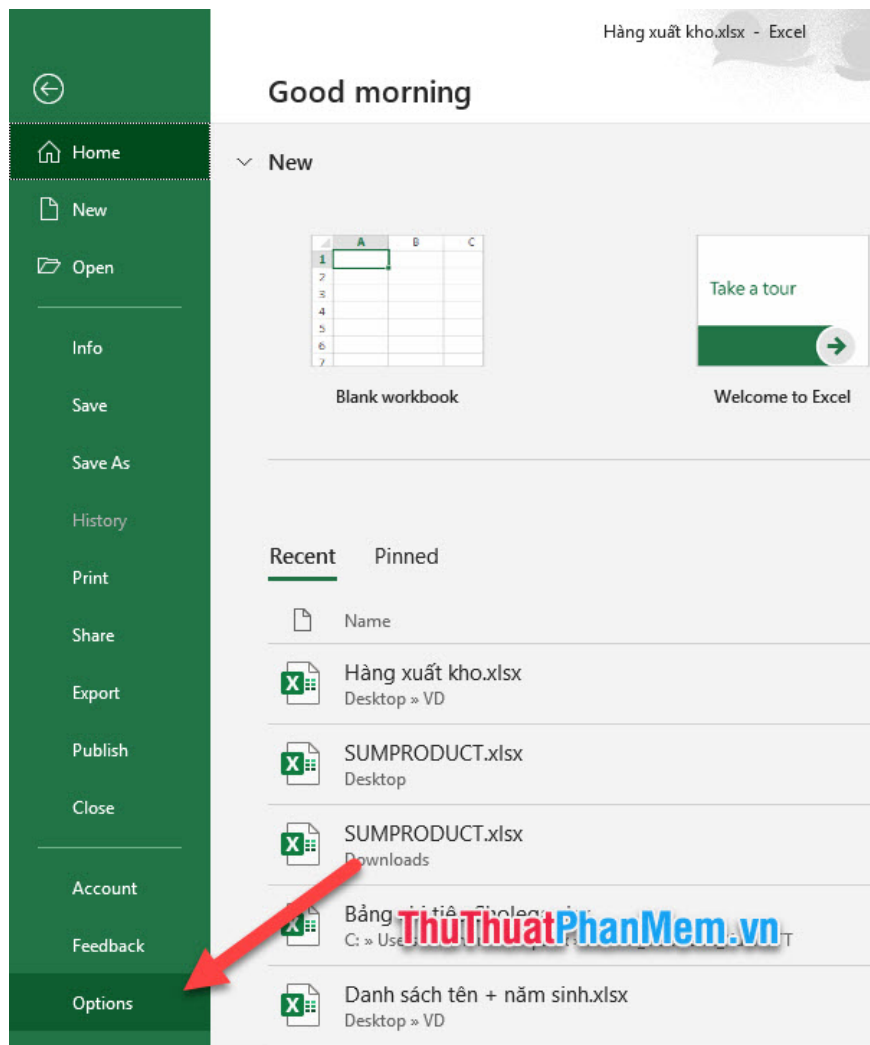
Hàng xuất kho.xlsx - Excel

Home
New
Open
Info
Save
Save As
History
Print
Share
Export
Publish
Close
Account
Feedback
Options

Good morning

New

| | A | B | C |
|---|---|---|---|
| 1 | | | |
| 2 | | | |
| 3 | | | |
| 4 | | | |
| 5 | | | |
| 6 | | | |
| 7 | | | |

Blank workbook

Take a tour

Welcome to Excel

Recent Pinned

Name

Hàng xuất kho.xlsx
Desktop » VD

SUMPRODUCT.xlsx
Desktop

SUMPRODUCT.xlsx
Downloads

Bảng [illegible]
C: » Use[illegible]

ThuThuatPhanMem.vn

Danh sách tên + năm sinh.xlsx
Desktop » VD